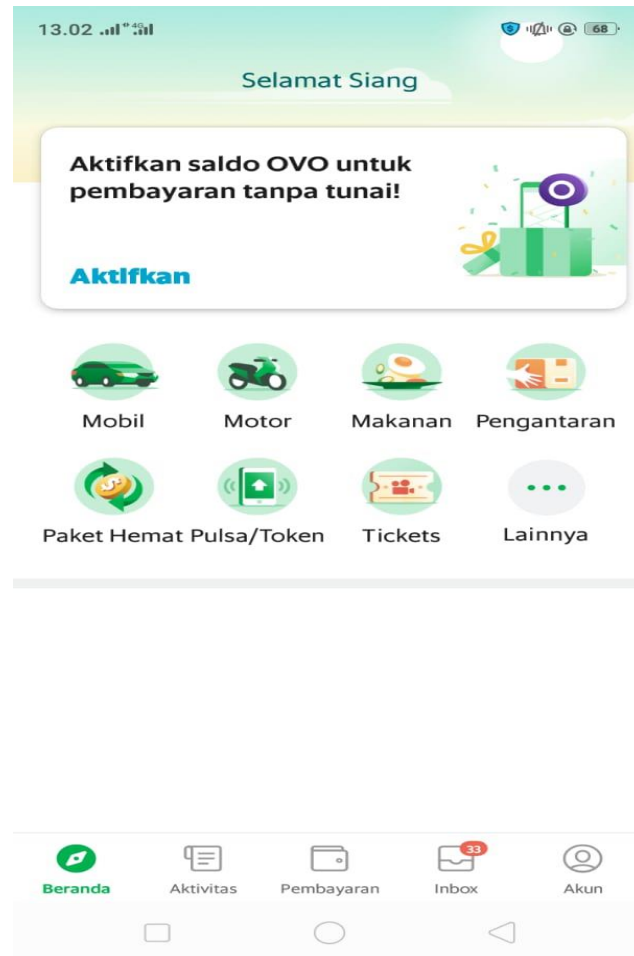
13.02 4G 68

Selamat Siang

Aktifkan saldo OVO untuk pembayaran tanpa tunai!

Aktifkan

Mobil
Motor
Makanan
Pengantaran
Paket Hemat
Pulsa/Token
Tickets
Lainnya

Beranda
Aktivitas
Pembayaran
33
Inbox
Akun